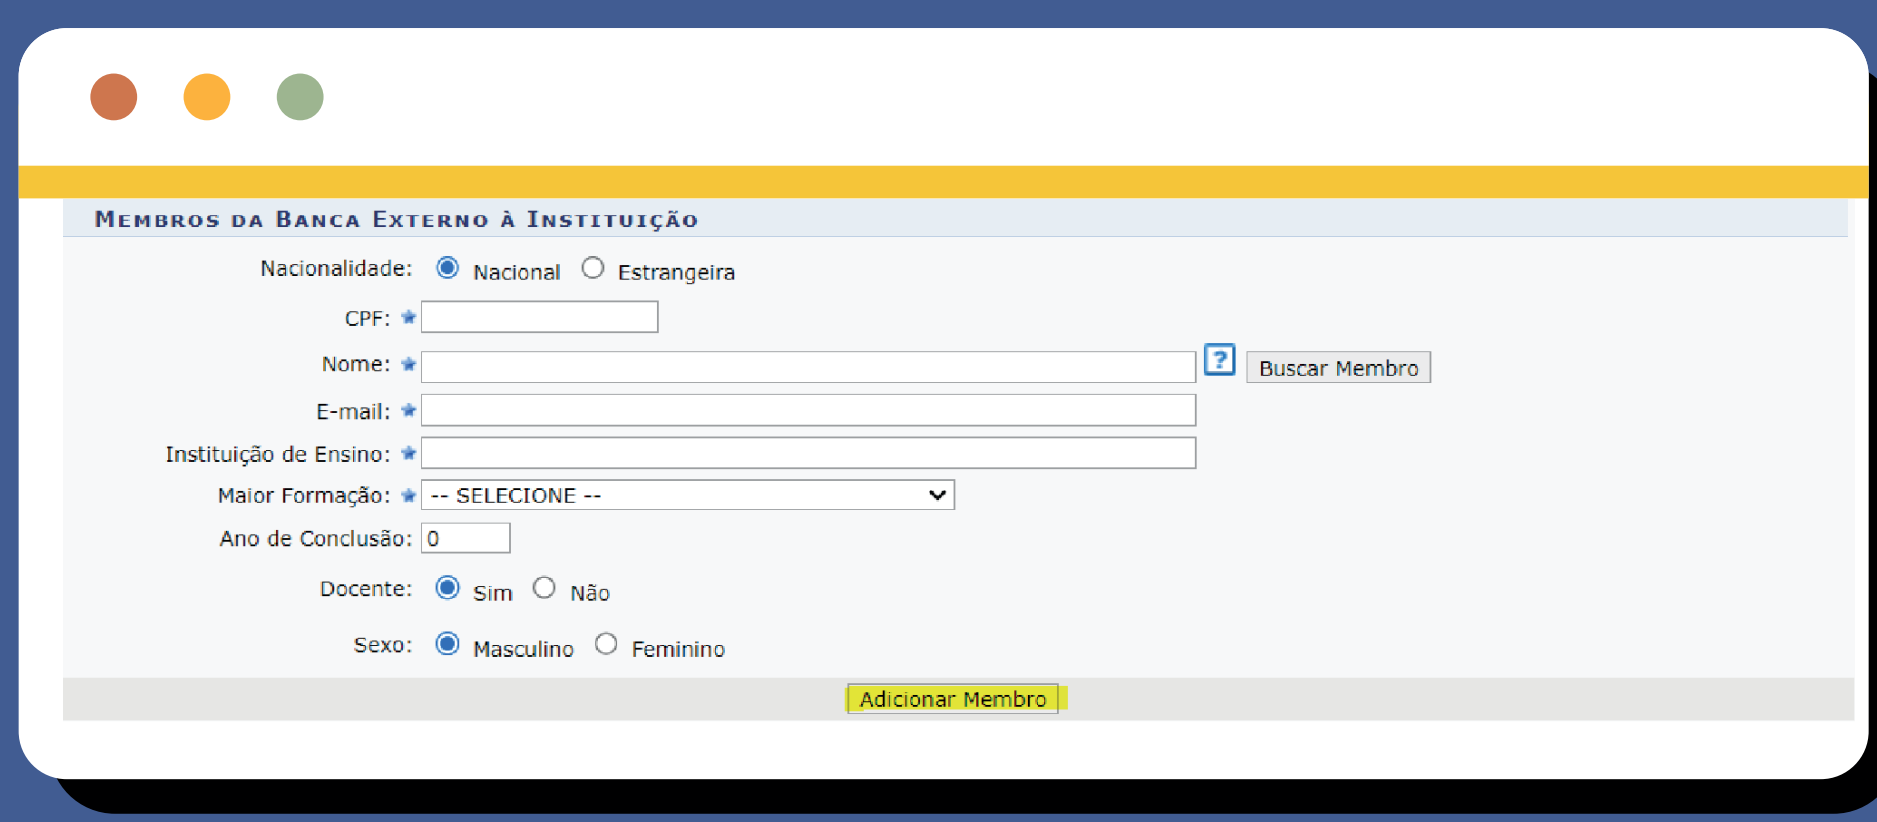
Membros da Banca Externo à Instituição

Nacionalidade: Nacional Estrangeira

CPF:

Nome: ? Buscar Membro

E-mail:

Instituição de Ensino:

Maior Formação: -- SELECIONE --

Ano de Conclusão: 0

Docente: Sim Não

Sexo: Masculino Feminino

Adicionar Membro